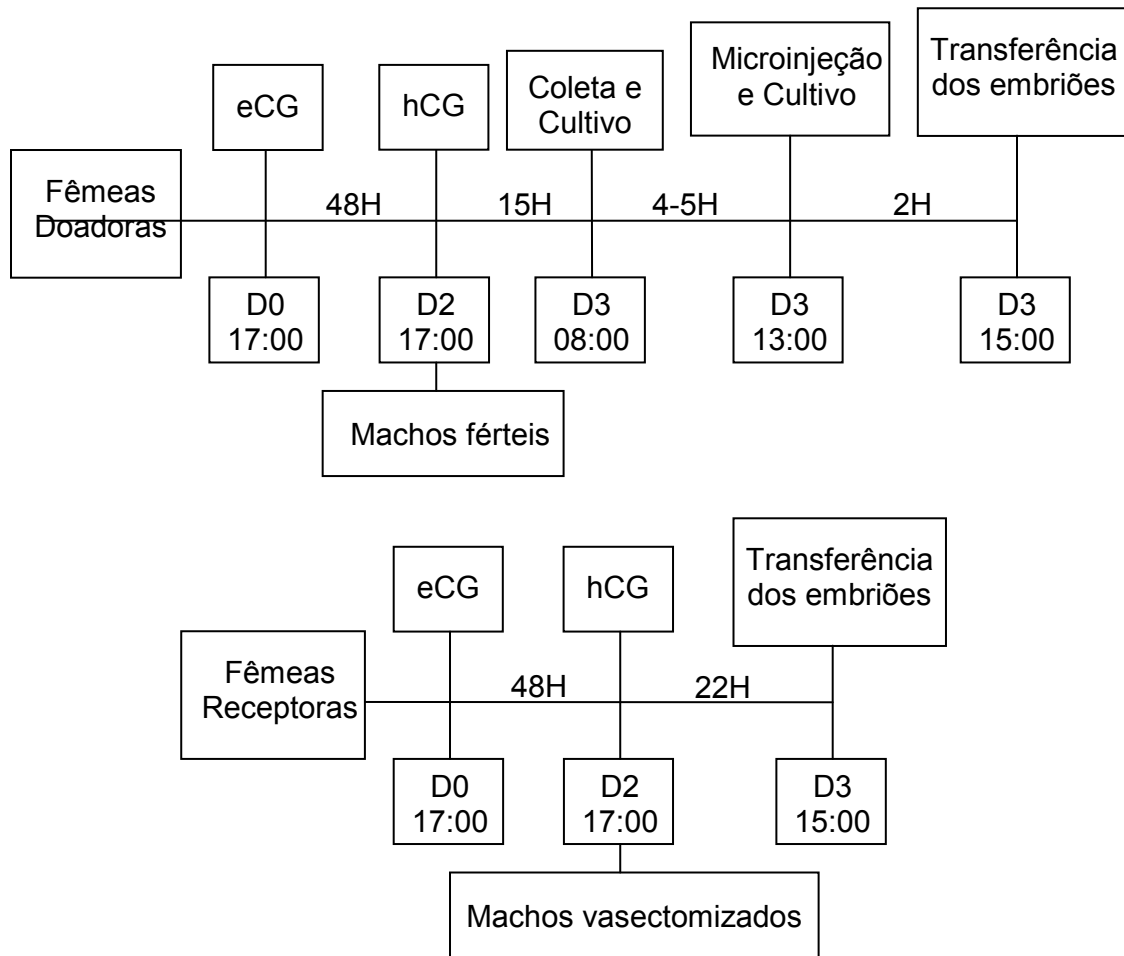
eCG

hCG

Coleta e Cultivo

Microinjeção e Cultivo

Transferência dos embriões

Fêmeas Doadoras

48H

15H

4-5H

2H

D0 17:00

D2 17:00

D3 08:00

D3 13:00

D3 15:00

Machos férteis

eCG

hCG

Transferência dos embriões

Fêmeas Receptoras

48H

22H

D0 17:00

D2 17:00

D3 15:00

Machos vasectomizados